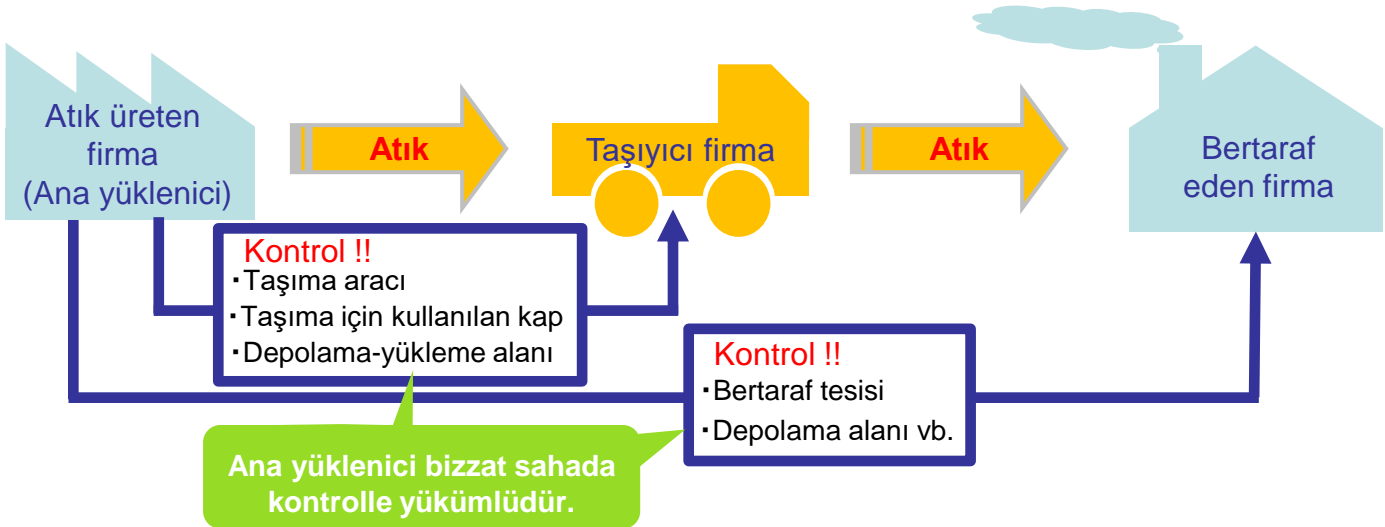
Atık üreten firma (Ana yüklenici)

Atık

Taşıyıcı firma

Atık

Bertaraf eden firma

Kontrol !!
・Taşıma aracı
・Taşıma için kullanılan kap
・Depolama-yükleme alanı

Kontrol !!
・Bertaraf tesisi
・Depolama alanı vb.

Ana yüklenici bizzat sahada kontrolle yükümlüdür.